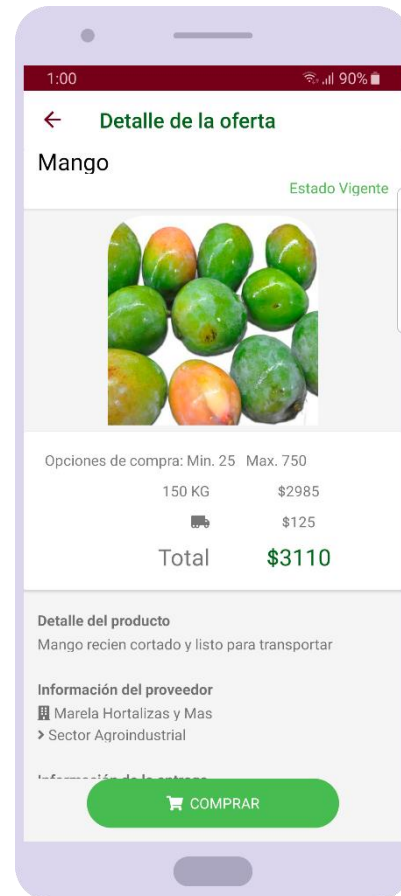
1:00 90%

← Detalle de la oferta

Mango

Estado Vigente

Opciones de compra: Min. 25 Max. 750

150 KG $2985

$125

Total $3110

Detalle del producto

Mango recien cortado y listo para transportar

Información del proveedor

Marela Hortalizas y Mas

> Sector Agroindustrial

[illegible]

COMPRAR